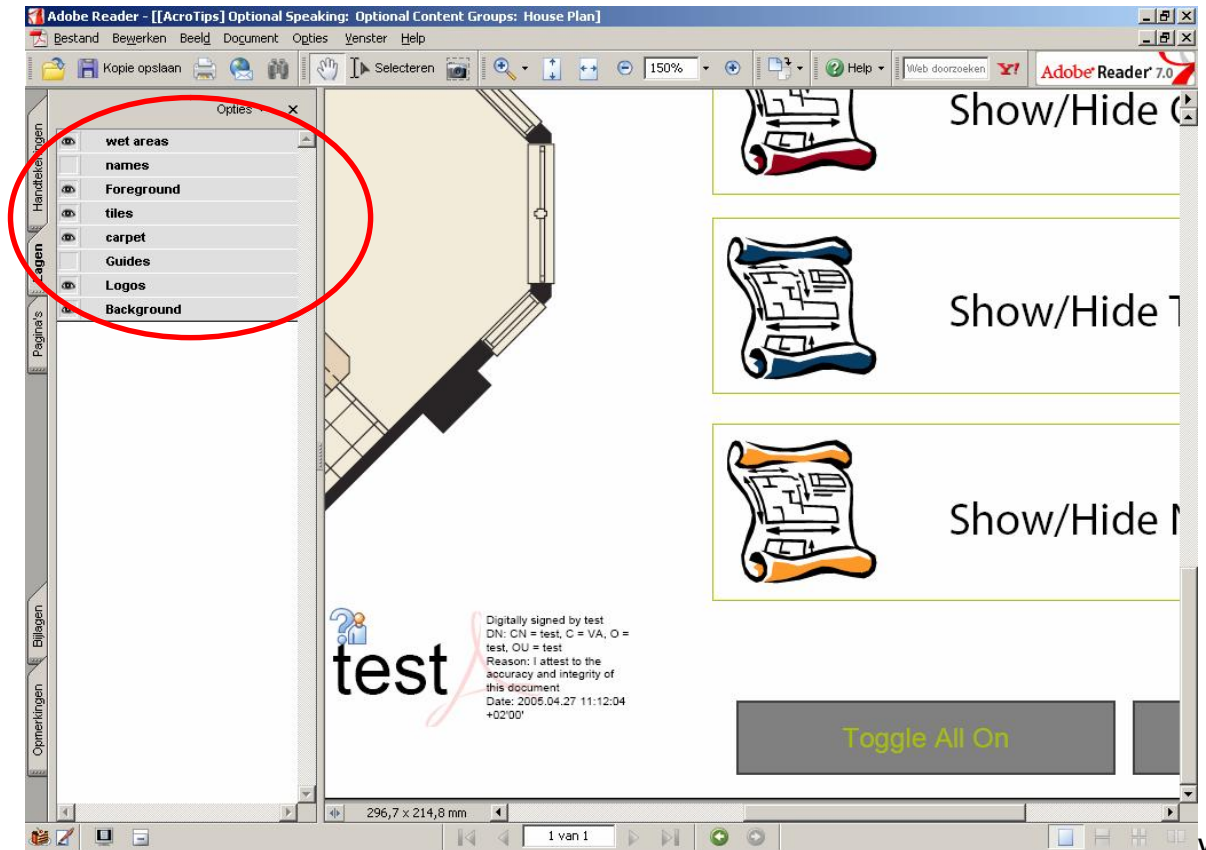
Adobe Reader - [[AcroTips] Optional Speaking: Optional Content Groups: House Plan]

Bestand Bewerken Beeld Document Opties Venster Help

Kopie opslaan Selecteren 150% Help Web doorzoeken Adobe Reader 7.0

Handtekeningen
Lagen
Pagina's
Bijlagen
Opmerkingen

Opties

wet areas
names
Foreground
tiles
carpet
Guides
Logos
Background

Show/Hide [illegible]

Show/Hide T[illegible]

Show/Hide N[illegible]

test

Digitally signed by test
DN: CN = test, C = VA, O = test, OU = test
Reason: I attest to the accuracy and integrity of this document
Date: 2005.04.27 11:12:04 +02'00'

Toggle All On

296,7 x 214,8 mm

1 van 1